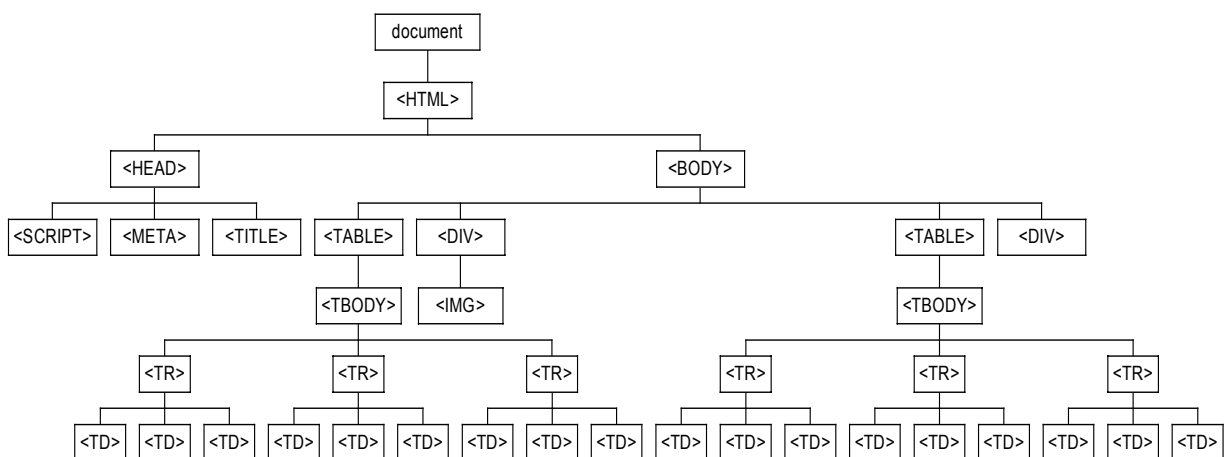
document

<HTML>

<HEAD>

<BODY>

<SCRIPT> <META> <TITLE>

<TABLE> <DIV>

<TABLE> <DIV>

<TBODY> <IMG>

<TBODY>

<TR> <TR> <TR>

<TR> <TR> <TR>

<TD> <TD> <TD> <TD> <TD> <TD> <TD> <TD> <TD> <TD> <TD> <TD> <TD> <TD> <TD> <TD> <TD> <TD>